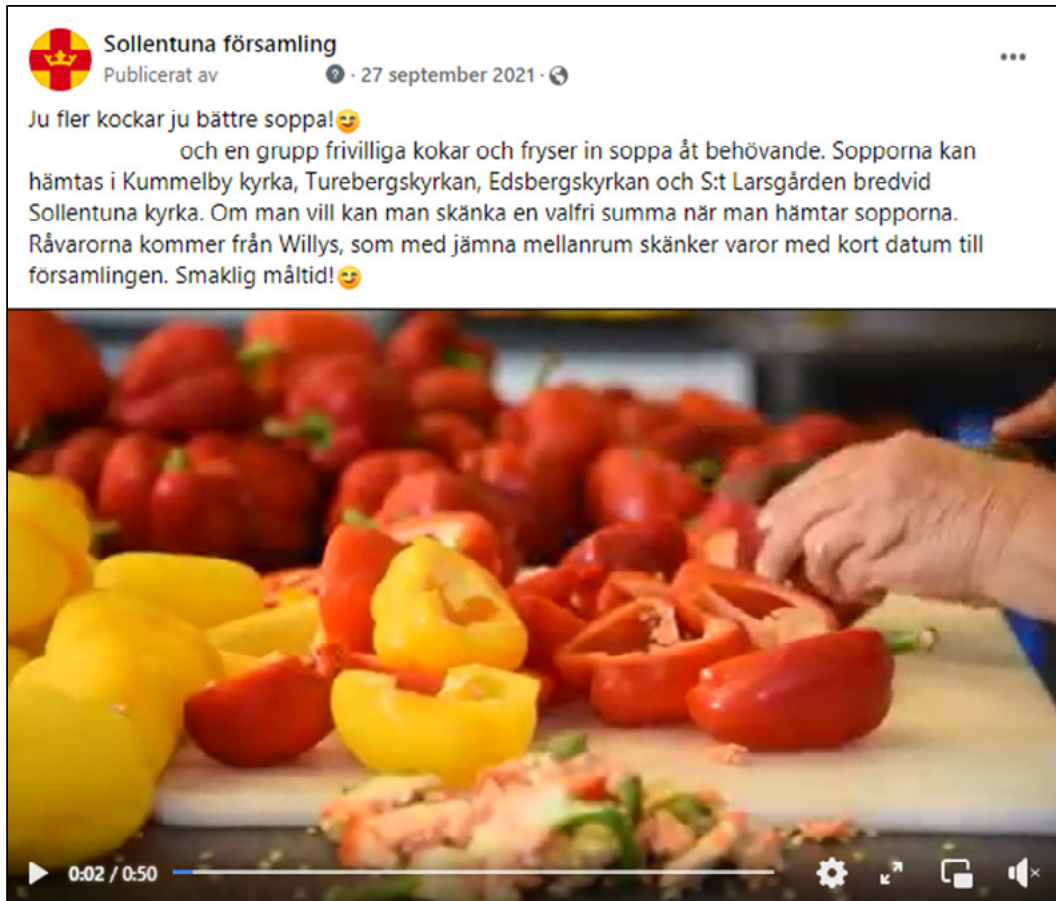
Sollentuna församling
Publicerat av · 27 september 2021 ·

Ju fler kockar ju bättre soppa!😊
och en grupp frivilliga kokar och fryser in soppa åt behövande. Sopporna kan hämtas i Kummelby kyrka, Turebergskyrkan, Edsbergskyrkan och S:t Larsgården bredvid Sollentuna kyrka. Om man vill kan man skänka en valfri summa när man hämtar sopporna. Råvarorna kommer från Willys, som med jämna mellanrum skänker varor med kort datum till församlingen. Smaklig måltid!😊

0:02 / 0:50